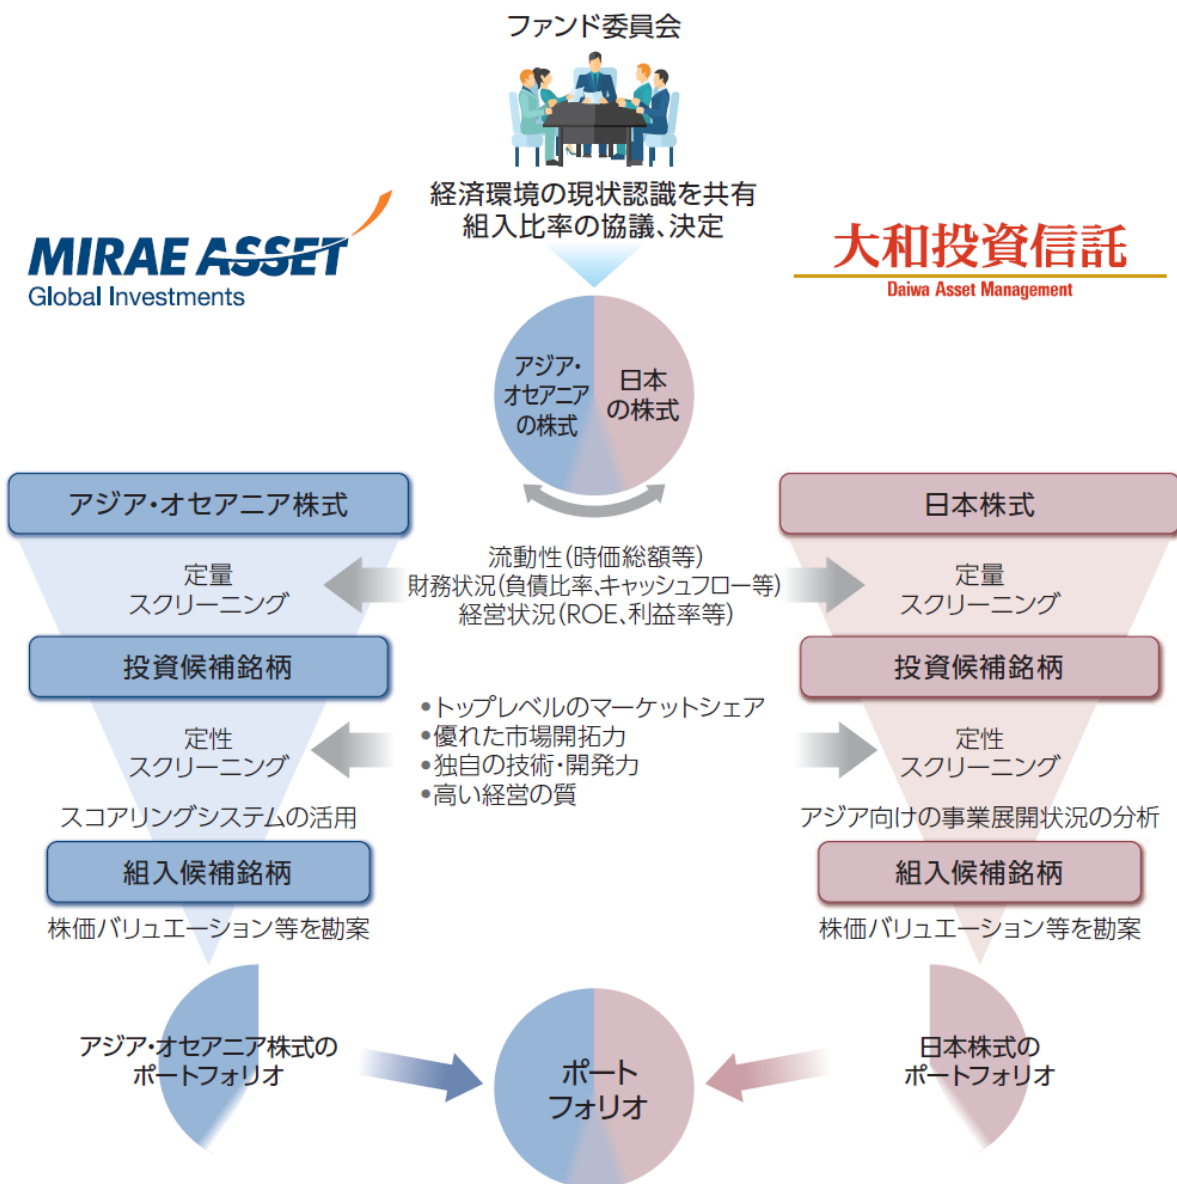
ファンド委員会

経済環境の現状認識を共有
組入比率の協議、決定

MIRAE ASSET
Global Investments

大和投資信託
Daiwa Asset Management

アジア・オセアニアの株式

日本の株式

アジア・オセアニア株式

日本株式

定量スクリーニング

流動性(時価総額等)
財務状況(負債比率、キャッシュフロー等)
経営状況(ROE、利益率等)

定量スクリーニング

投資候補銘柄

投資候補銘柄

定性スクリーニング

•トップレベルのマーケットシェア
•優れた市場開拓力
•独自の技術・開発力
•高い経営の質

定性スクリーニング

スコアリングシステムの活用

アジア向けの事業展開状況の分析

組入候補銘柄

組入候補銘柄

株価バリュエーション等を勘案

株価バリュエーション等を勘案

アジア・オセアニア株式のポートフォリオ

ポートフォリオ

日本株式のポートフォリオ